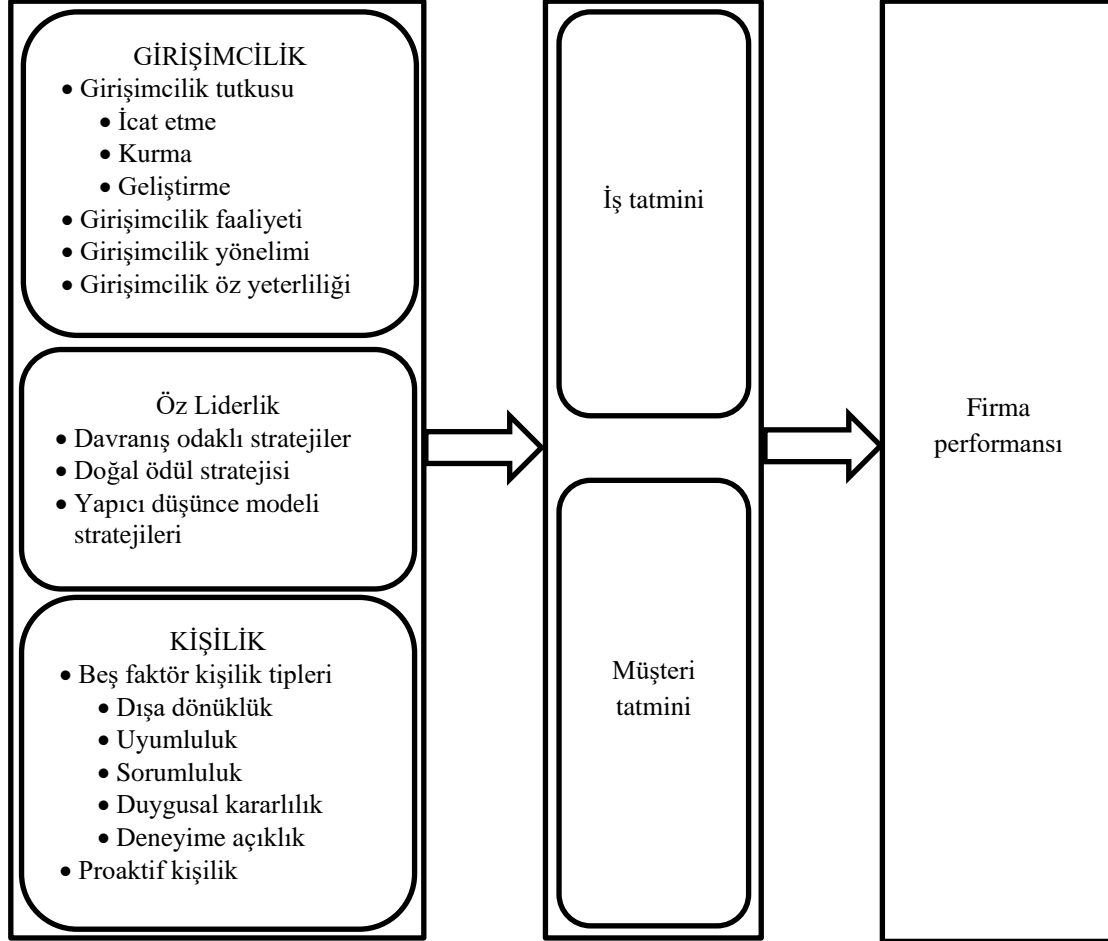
GİRİŞİMCİLİK
• Girişimcilik tutkusu
  • İcat etme
  • Kurma
  • Geliştirme
• Girişimcilik faaliyeti
• Girişimcilik yönelimi
• Girişimcilik öz yeterliliği

Öz Liderlik
• Davranış odaklı stratejiler
• Doğal ödül stratejisi
• Yapıcı düşünce modeli stratejileri

KİŞİLİK
• Beş faktör kişilik tipleri
  • Dışa dönüklük
  • Uyumluluk
  • Sorumluluk
  • Duygusal kararlılık
  • Deneyime açıklık
• Proaktif kişilik

İş tatmini

Müşteri tatmini

Firma performansı